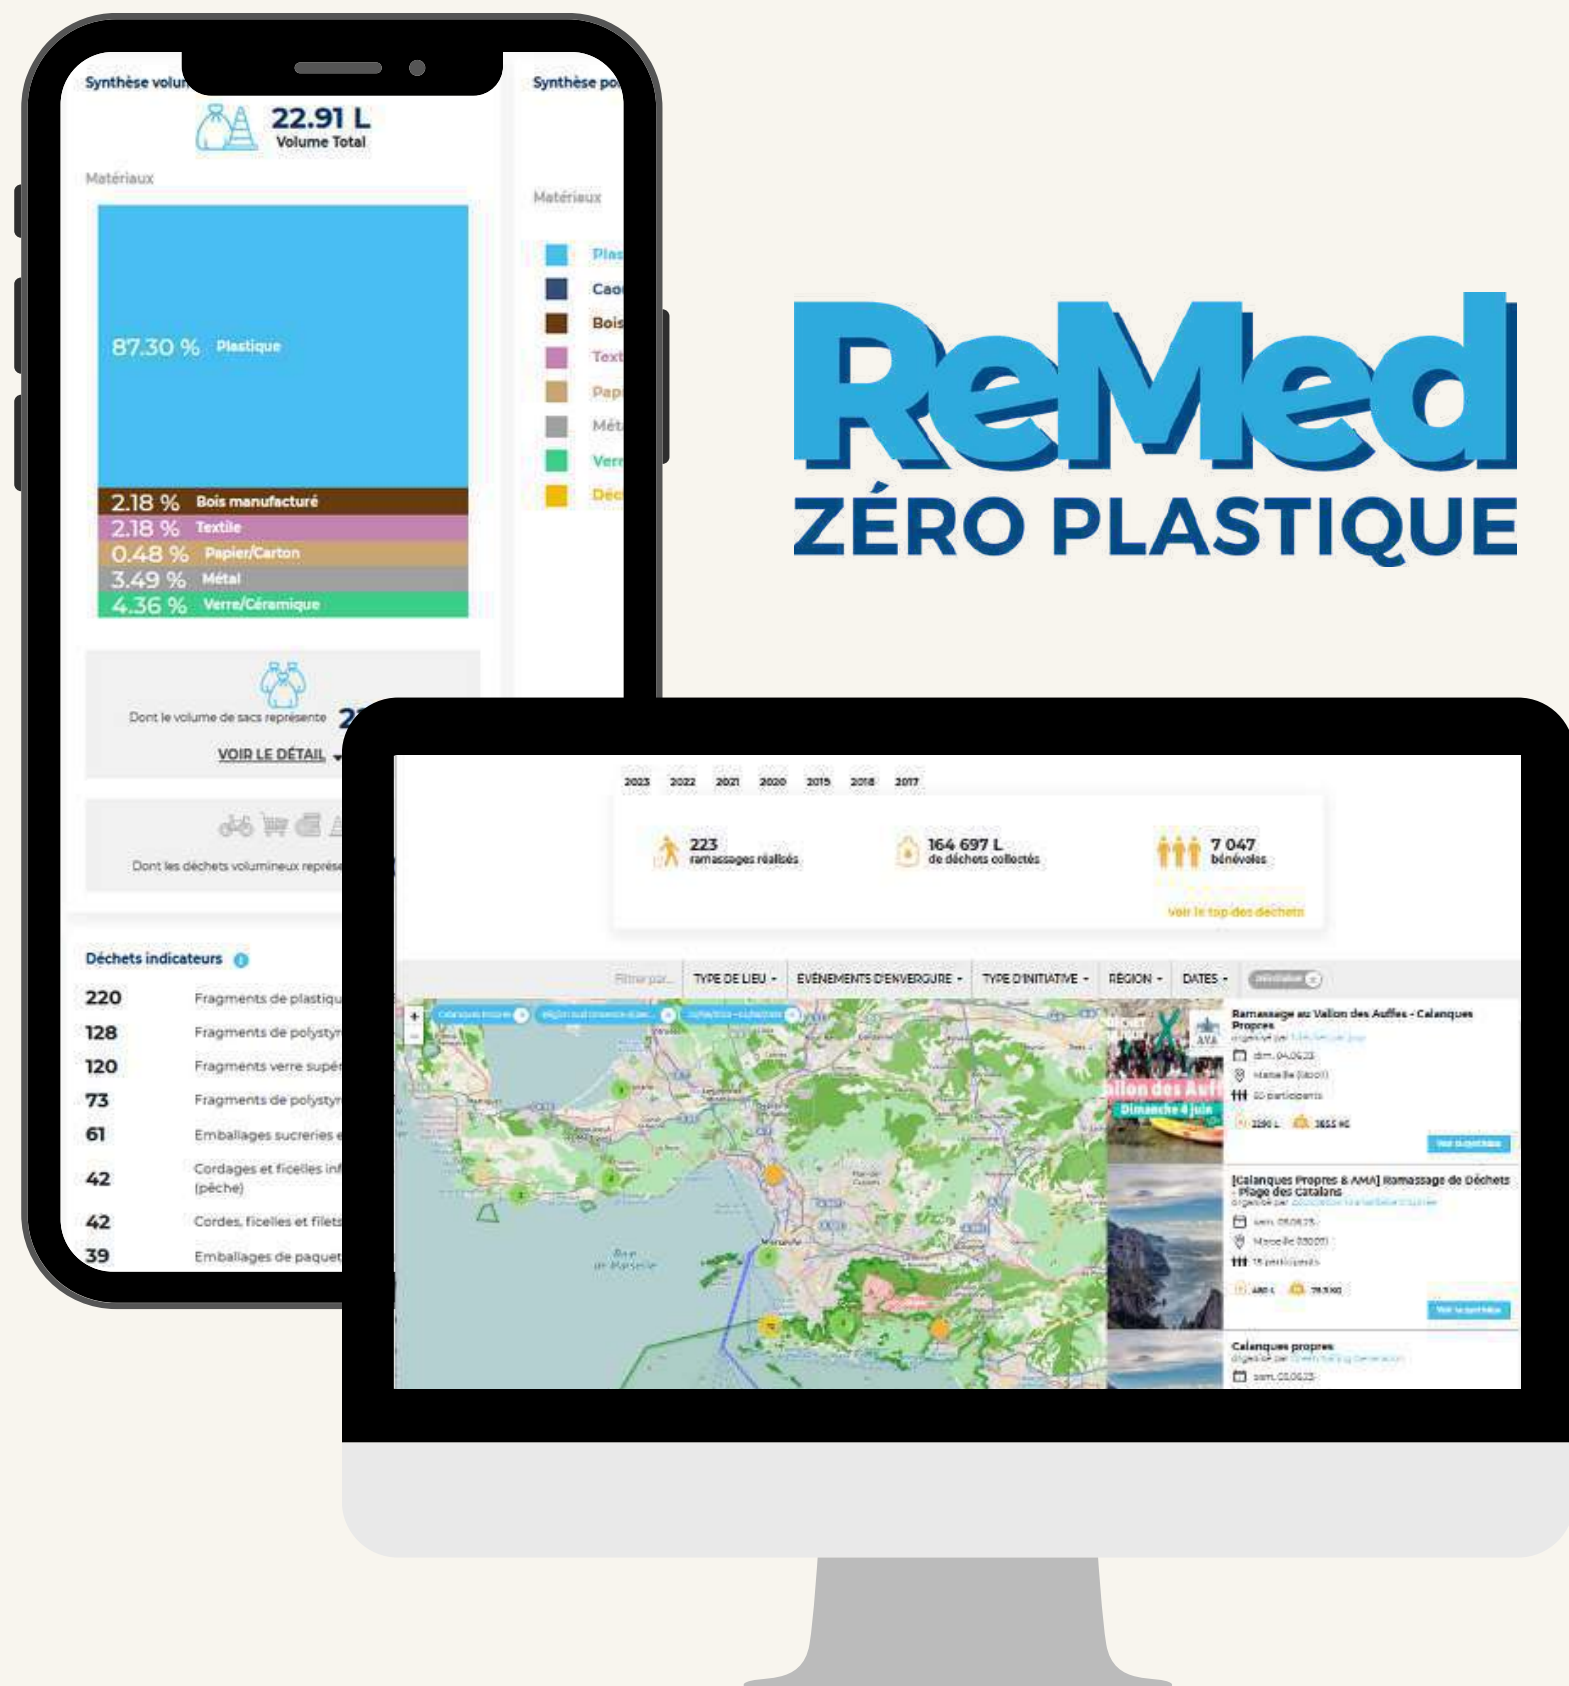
Synthèse volu

22.91 L
Volume Total

Matériaux

87.30 % Plastique

2.18 % Bois manufacturé
2.18 % Textile
0.48 % Papier/Carton
3.49 % Métal
4.36 % Verre/Céramique

Dont le volume de sacs représente 2

VOIR LE DÉTAIL

Dont les déchets volumineux représ

Déchets indicateurs

| 220 | Fragments de plastiqu |
|---|---|
| 128 | Fragments de polystyr |
| 120 | Fragments verre supé |
| 73 | Fragments de polystyr |
| 61 | Emballages sucreries |
| 42 | Cordages et ficelles inf (pêche) |
| 42 | Cordes, ficelles et filets |
| 39 | Emballages de paquet |

Synthèse po

Matériaux

Plas
Cao
Bois
Text
Pap
Mét
Verr
Déc

ReMed
ZÉRO PLASTIQUE

2023 2022 2021 2020 2019 2018 2017

223 ramassages réalisés
164 697 L de déchets collectés
7 047 bénévoles

Voir le top des déchets

Filtrer par TYPE DE LIEU ▾ ÉVÉNEMENTS D'ENVERGURE ▾ TYPE D'INITIATIVE ▾ RÉGION ▾ DATES ▾

Ramassage au Vallon des Auffes - Calanques Propres
organisé par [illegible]
dim. 04.06.23
Marseille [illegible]
60 participants

Vallon des Auff
Dimanche 4 juin

[Calanques Propres & AMA] Ramassage de Déchets - Plage des Catalans
organisé par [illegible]
sam. 03.06.23
Marseille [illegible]

Calanques propres
organisé par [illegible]
sam. 03.06.23

Baie de Marseille